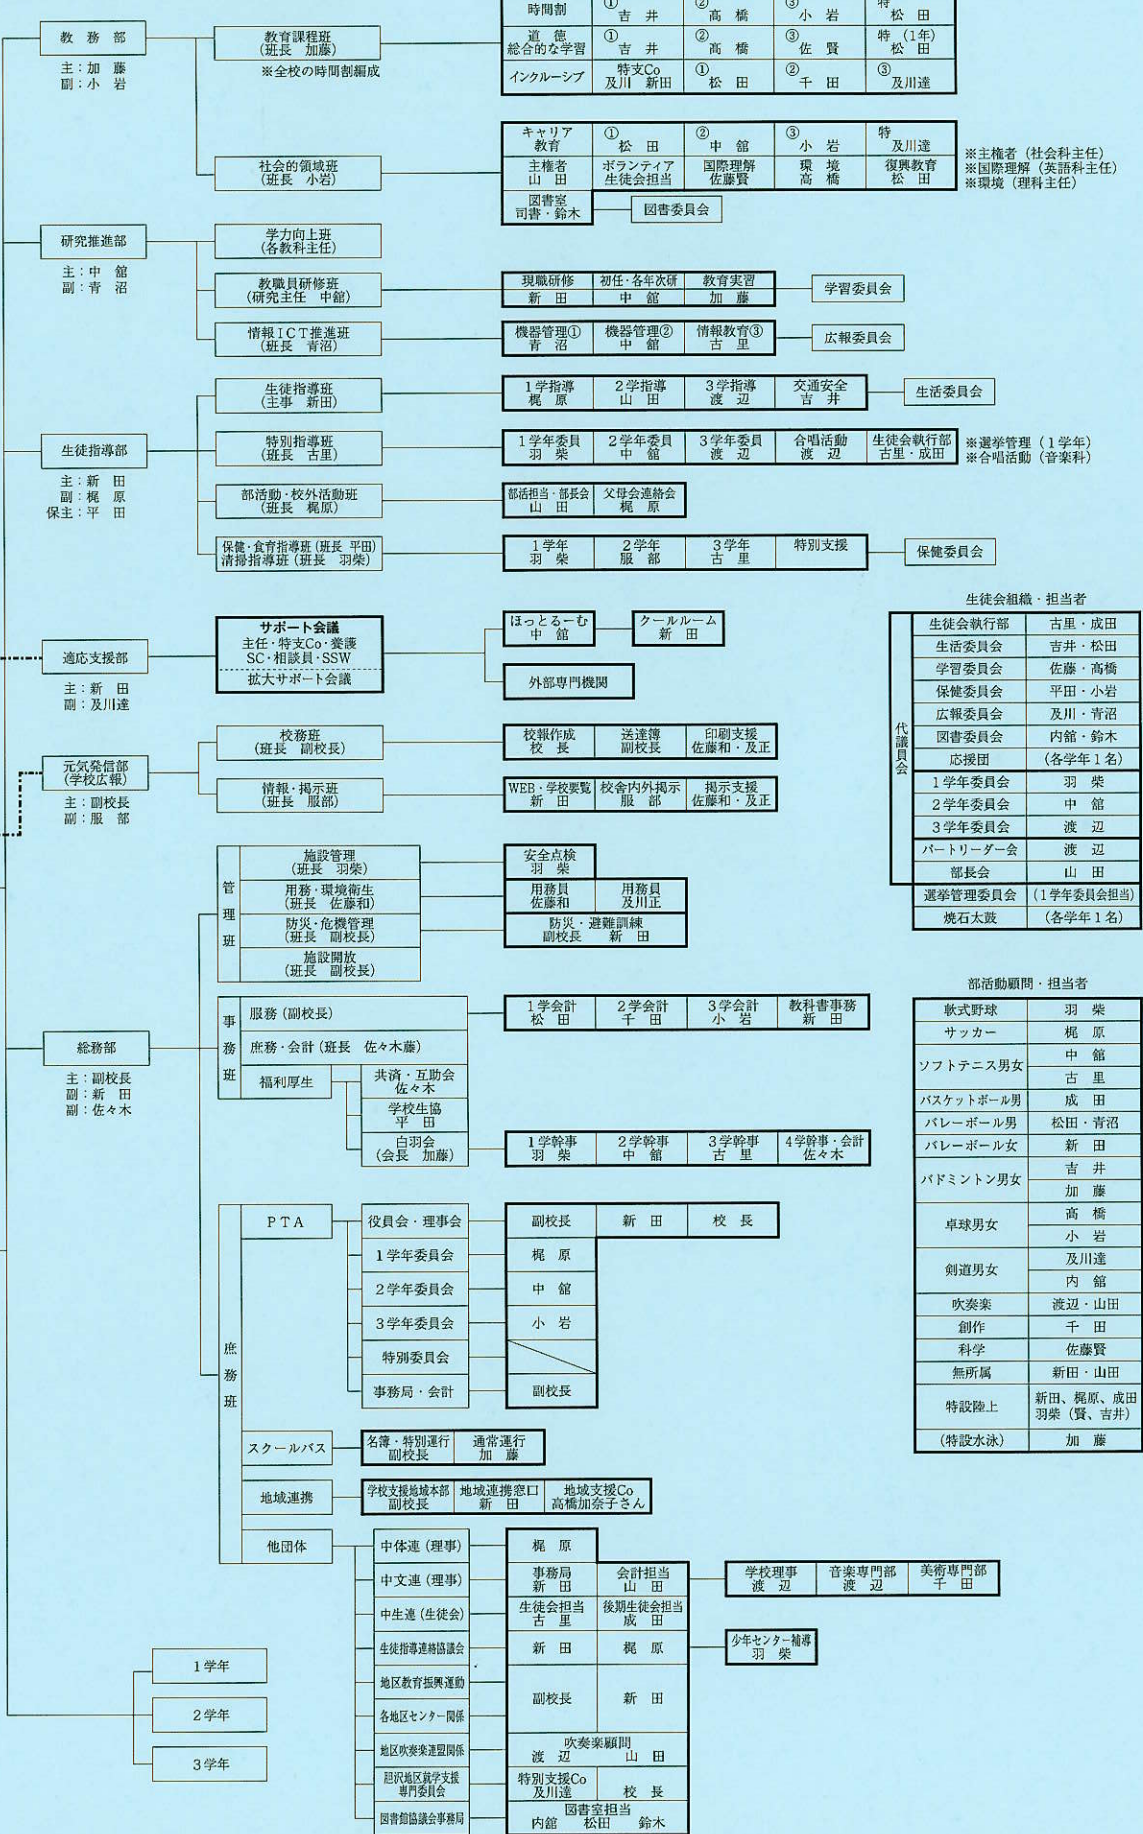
教務部
主：加藤
副：小岩

教育課程班
（班長 加藤）
※全校の時間割編成

| 時間割 | ① 吉井 | ② 高橋 | ③ 小岩 | 特 松田 |
|---|---|---|---|---|
| 道徳 総合的な学習 | ① 吉井 | ② 高橋 | ③ 佐賢 | 特（1年） 松田 |
| インクルーシブ | 特支Co 及川 新田 | ① 松田 | ② 千田 | ③ 及川達 |

社会的領域班
（班長 小岩）

| キャリア教育 | ① 松田 | ② 中舘 | ③ 小岩 | 特 及川達 |
|---|---|---|---|---|
| 主権者 山田 | ボランティア 生徒会担当 | 国際理解 佐藤賢 | 環境 高橋 | 復興教育 松田 |
| 図書室 司書・鈴木 | 図書委員会 | | | |

※主権者（社会科主任）
※国際理解（英語科主任）
※環境（理科主任）

研究推進部
主：中舘
副：青沼

学力向上班
（各教科主任）

教職員研修班
（研究主任 中舘）

| 現職研修 新田 | 初任・各年次研 中舘 | 教育実習 加藤 |
|---|---|---|

学習委員会

情報ＩＣＴ推進班
（班長 青沼）

| 機器管理① 青沼 | 機器管理② 中舘 | 情報教育③ 古里 |
|---|---|---|

広報委員会

生徒指導部
主：新田
副：梶原
保主：平田

生徒指導班
（主事 新田）

| 1学指導 梶原 | 2学指導 山田 | 3学指導 渡辺 | 交通安全 吉井 |
|---|---|---|---|

生活委員会

特別指導班
（班長 古里）

| 1学年委員 羽柴 | 2学年委員 中舘 | 3学年委員 渡辺 | 合唱活動 渡辺 | 生徒会執行部 古里・成田 |
|---|---|---|---|---|

※選挙管理（1学年）
※合唱活動（音楽科）

部活動・校外活動班
（班長 梶原）

| 部活担当・部長会 山田 | 父母会連絡会 梶原 |
|---|---|

保健・食育指導班（班長 平田）
清掃指導班（班長 羽柴）

| 1学年 羽柴 | 2学年 服部 | 3学年 古里 | 特別支援 |
|---|---|---|---|

保健委員会

適応支援部
主：新田
副：及川達

サポート会議
主任・特支Co・養護
SC・相談員・SSW
拡大サポート会議

ほっとるーむ
中舘
クールルーム
新田
外部専門機関

元気発信部
（学校広報）
主：副校長
副：服部

校務班
（班長 副校長）

| 校報作成 校長 | 送達簿 副校長 | 印刷支援 佐藤和・及正 |
|---|---|---|

情報・掲示班
（班長 服部）

| WEB・学校要覧 新田 | 校舎内外掲示 服部 | 掲示支援 佐藤和・及正 |
|---|---|---|

生徒会組織・担当者

| | 生徒会執行部 | 古里・成田 |
|---|---|---|
| 代議員会 | 生活委員会 | 吉井・松田 |
| | 学習委員会 | 佐藤・高橋 |
| | 保健委員会 | 平田・小岩 |
| | 広報委員会 | 及川・青沼 |
| | 図書委員会 | 内舘・鈴木 |
| | 応援団 | （各学年1名） |
| | 1学年委員会 | 羽柴 |
| | 2学年委員会 | 中舘 |
| | 3学年委員会 | 渡辺 |
| | パートリーダー会 | 渡辺 |
| | 部長会 | 山田 |
| | 選挙管理委員会 | （1学年委員会担当） |
| | 焼石太鼓 | （各学年1名） |

管理班
施設管理（班長 羽柴）
用務・環境衛生（班長 佐藤和）
防災・危機管理（班長 副校長）
施設開放（班長 副校長）

安全点検 羽柴
用務員 佐藤和
用務員 及川正
防災・避難訓練 副校長 新田

総務部
主：副校長
副：新田
副：佐々木

事務班
服務（副校長）
庶務・会計（班長 佐々木藤）
福利厚生
共済・互助会 佐々木
学校生協 平田
白羽会（会長 加藤）

| 1学会計 松田 | 2学会計 千田 | 3学会計 小岩 | 教科書事務 新田 |
|---|---|---|---|

| 1学幹事 羽柴 | 2学幹事 中舘 | 3学幹事 古里 | 4学幹事・会計 佐々木 |
|---|---|---|---|

部活動顧問・担当者

| 軟式野球 | 羽柴 |
|---|---|
| サッカー | 梶原 |
| ソフトテニス男女 | 中舘 |
| | 古里 |
| バスケットボール男 | 成田 |
| バレーボール男 | 松田・青沼 |
| バレーボール女 | 新田 |
| バドミントン男女 | 吉井 |
| | 加藤 |
| 卓球男女 | 高橋 |
| | 小岩 |
| 剣道男女 | 及川達 |
| | 内舘 |
| 吹奏楽 | 渡辺・山田 |
| 創作 | 千田 |
| 科学 | 佐藤賢 |
| 無所属 | 新田・山田 |
| 特設陸上 | 新田、梶原、成田 羽柴（賢、吉井） |
| （特設水泳） | 加藤 |

庶務班
PTA
役員会・理事会　副校長　新田　校長
1学年委員会　梶原
2学年委員会　中舘
3学年委員会　小岩
特別委員会
事務局・会計　副校長

スクールバス
名簿・特別運行 副校長
通常運行 加藤

地域連携
学校支援地域本部 副校長
地域連携窓口 新田
地域支援Co 高橋加奈子さん

他団体
中体連（理事）　梶原
中文連（理事）　事務局 新田　会計担当 山田
中生連（生徒会）　生徒会担当 古里　後期生徒会担当 成田
生徒指導連絡協議会　新田　梶原
地区教育振興運動　副校長　新田
各地区センター関係
地区吹奏楽連盟関係　吹奏楽顧問 渡辺 山田
胆沢地区就学支援専門委員会　特別支援Co 及川達　校長
図書館協議会事務局　図書室担当 内舘 松田 鈴木

| 学校理事 渡辺 | 音楽専門部 渡辺 | 美術専門部 千田 |
|---|---|---|

少年センター補導
羽柴

1学年
2学年
3学年